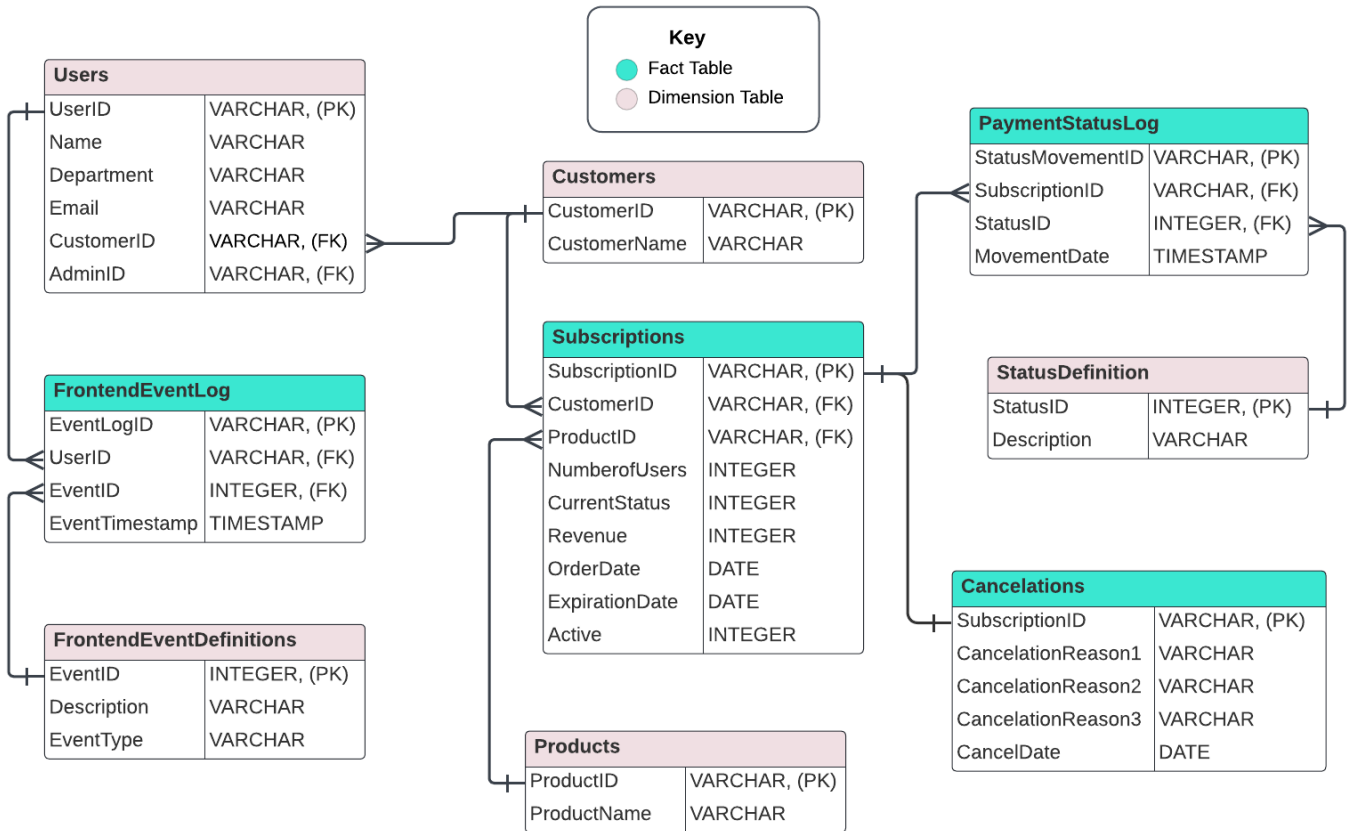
Key
Fact Table
Dimension Table

Users

| UserID | VARCHAR, (PK) |
|---|---|
| Name | VARCHAR |
| Department | VARCHAR |
| Email | VARCHAR |
| CustomerID | VARCHAR, (FK) |
| AdminID | VARCHAR, (FK) |

Customers

| CustomerID | VARCHAR, (PK) |
|---|---|
| CustomerName | VARCHAR |

PaymentStatusLog

| StatusMovementID | VARCHAR, (PK) |
|---|---|
| SubscriptionID | VARCHAR, (FK) |
| StatusID | INTEGER, (FK) |
| MovementDate | TIMESTAMP |

Subscriptions

| SubscriptionID | VARCHAR, (PK) |
|---|---|
| CustomerID | VARCHAR, (FK) |
| ProductID | VARCHAR, (FK) |
| NumberofUsers | INTEGER |
| CurrentStatus | INTEGER |
| Revenue | INTEGER |
| OrderDate | DATE |
| ExpirationDate | DATE |
| Active | INTEGER |

StatusDefinition

| StatusID | INTEGER, (PK) |
|---|---|
| Description | VARCHAR |

FrontendEventLog

| EventLogID | VARCHAR, (PK) |
|---|---|
| UserID | VARCHAR, (FK) |
| EventID | INTEGER, (FK) |
| EventTimestamp | TIMESTAMP |

Cancelations

| SubscriptionID | VARCHAR, (PK) |
|---|---|
| CancelationReason1 | VARCHAR |
| CancelationReason2 | VARCHAR |
| CancelationReason3 | VARCHAR |
| CancelDate | DATE |

FrontendEventDefinitions

| EventID | INTEGER, (PK) |
|---|---|
| Description | VARCHAR |
| EventType | VARCHAR |

Products

| ProductID | VARCHAR, (PK) |
|---|---|
| ProductName | VARCHAR |